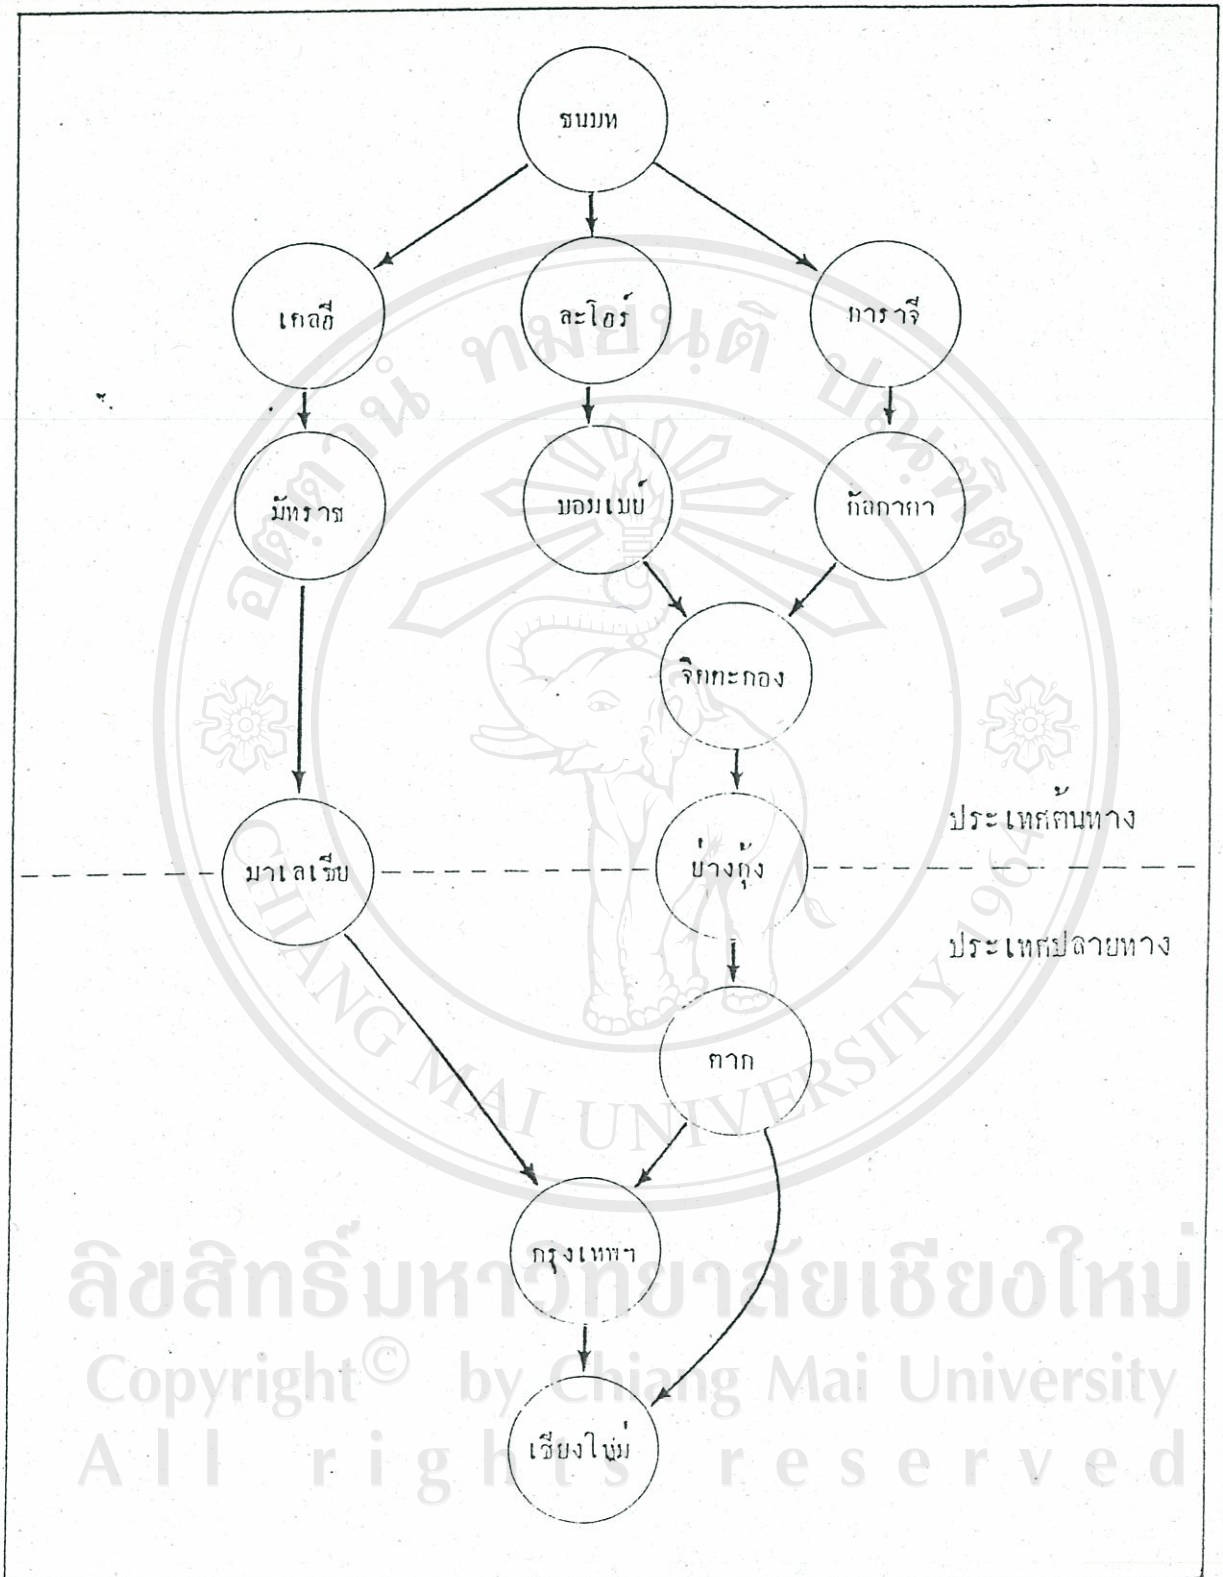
ชนบท

เดลลี

ละโฮร์

การาจี

มัทราส

บอมเบย์

กัลกาตา

จิตตะกอง

มาเลเซีย

ย่างกุ้ง

ประเทศต้นทาง

ประเทศปลายทาง

ตาก

กรุงเทพฯ

เชียงใหม่

ลิขสิทธิ์มหาวิทยาลัยเชียงใหม่
Copyright© by Chiang Mai University
All rights reserved